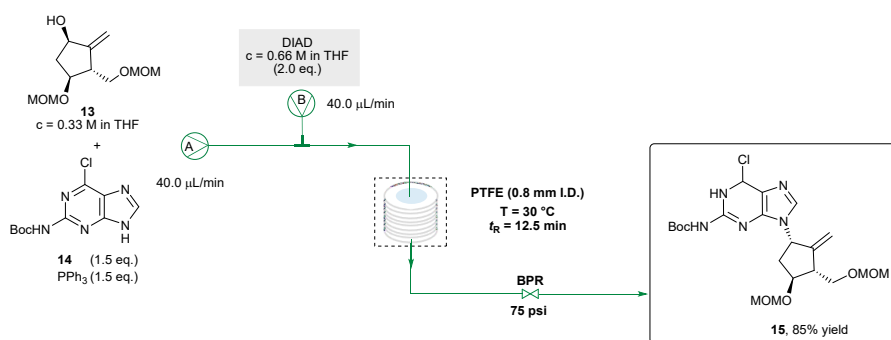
HO

MOMO

OMOM

13
c = 0.33 M in THF
+

Cl

N

N

BocHN

N

N
H

14 (1.5 eq.)
PPh$_3$ (1.5 eq.)

DIAD
c = 0.66 M in THF
(2.0 eq.)

B

40.0 μL/min

A

40.0 μL/min

PTFE (0.8 mm I.D.)
T = 30 °C
$t_R$ = 12.5 min

BPR
75 psi

Cl

HN

N

BocHN

N

N

OMOM

MOMO

15, 85% yield